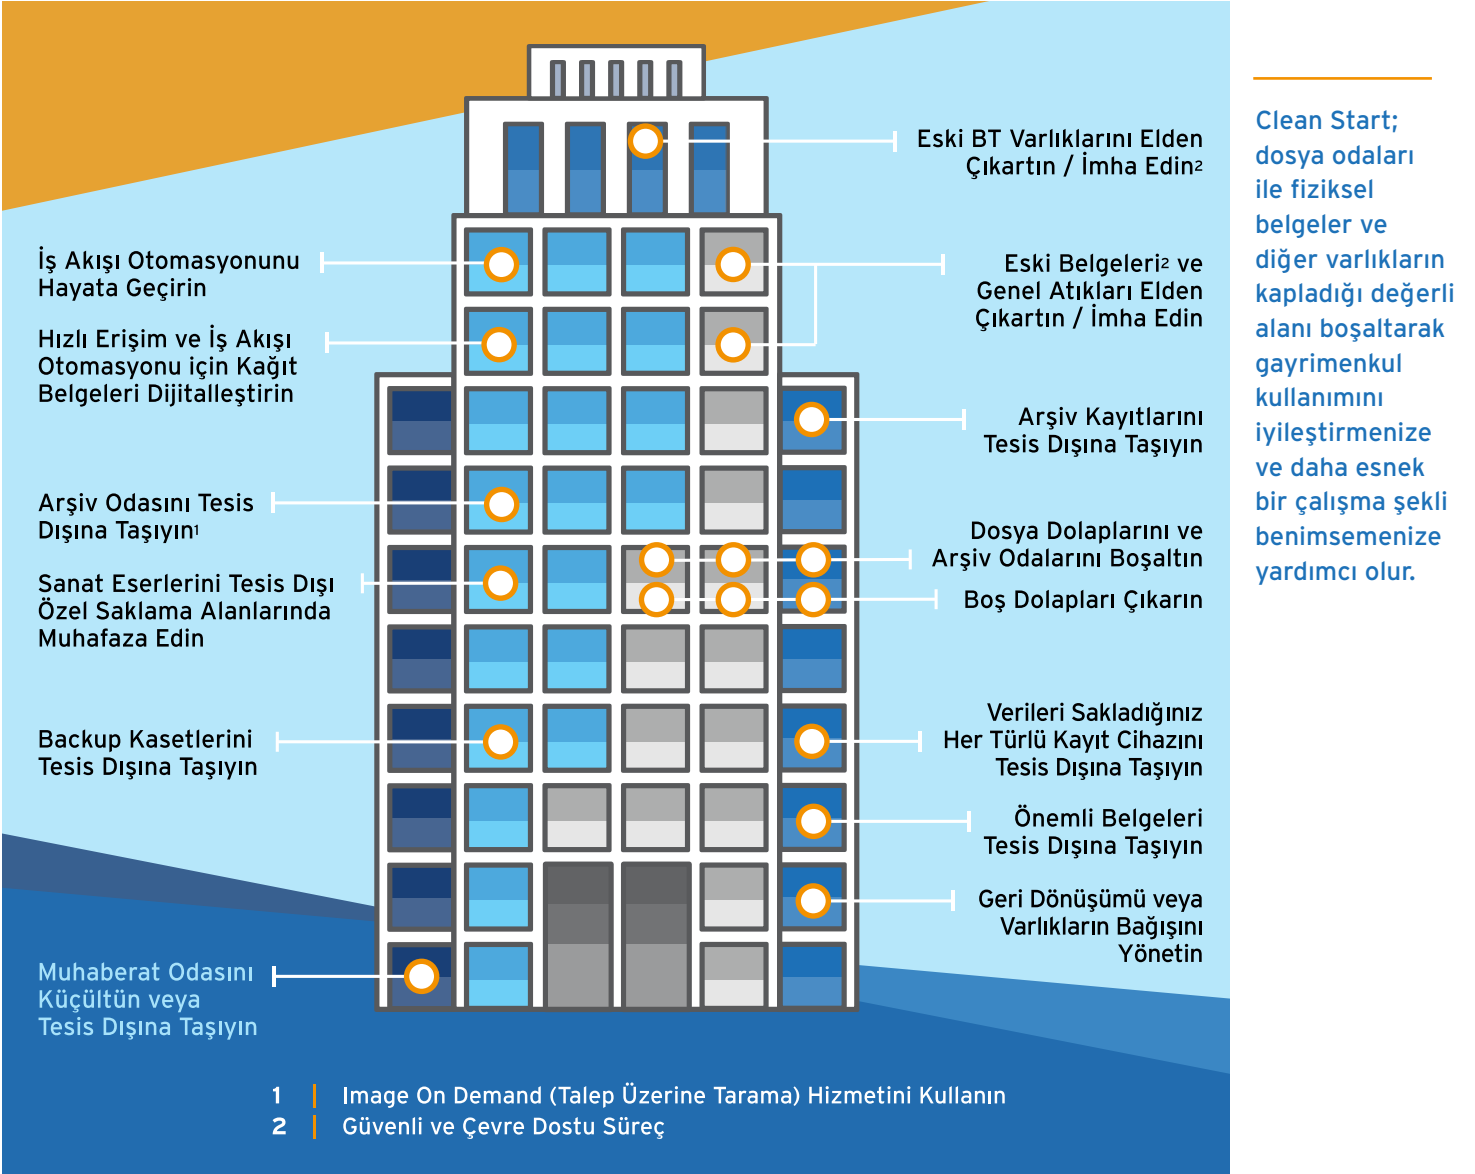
Eski BT Varlıklarını Elden Çıkartın / İmha Edin$^2$

İş Akışı Otomasyonunu Hayata Geçirin

Eski Belgeleri$^2$ ve Genel Atıkları Elden Çıkartın / İmha Edin

Hızlı Erişim ve İş Akışı Otomasyonu için Kağıt Belgeleri Dijitalleştirin

Arşiv Kayıtlarını Tesis Dışına Taşıyın

Arşiv Odasını Tesis Dışına Taşıyın$^1$

Dosya Dolaplarını ve Arşiv Odalarını Boşaltın

Sanat Eserlerini Tesis Dışı Özel Saklama Alanlarında Muhafaza Edin

Boş Dolapları Çıkarın

Backup Kasetlerini Tesis Dışına Taşıyın

Verileri Sakladığınız Her Türlü Kayıt Cihazını Tesis Dışına Taşıyın

Önemli Belgeleri Tesis Dışına Taşıyın

Geri Dönüşümü veya Varlıkların Bağışını Yönetin

Muhaberat Odasını Küçültün veya Tesis Dışına Taşıyın

1 | Image On Demand (Talep Üzerine Tarama) Hizmetini Kullanın
2 | Güvenli ve Çevre Dostu Süreç

Clean Start; dosya odaları ile fiziksel belgeler ve diğer varlıkların kapladığı değerli alanı boşaltarak gayrimenkul kullanımını iyileştirmenize ve daha esnek bir çalışma şekli benimsemenize yardımcı olur.